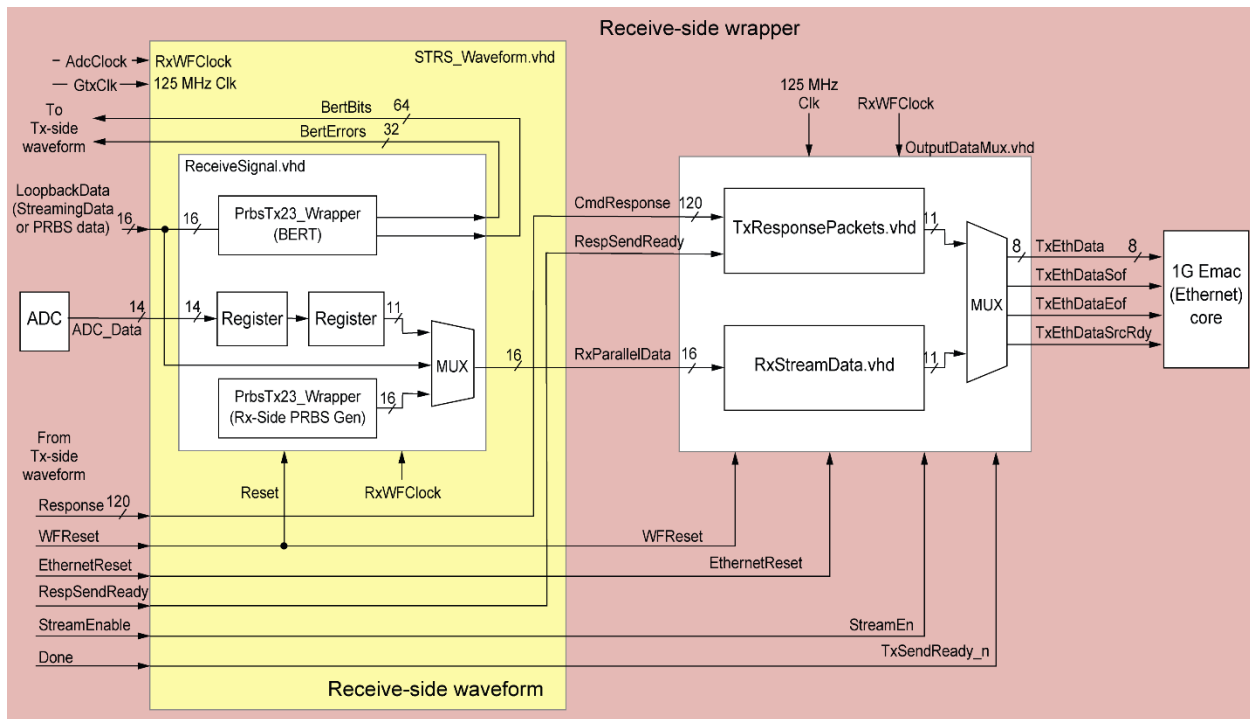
Receive-side wrapper

AdcClock
GtxClk
RxWFClock
125 MHz Clk
STRS_Waveform.vhd

To Tx-side waveform
BertBits 64
BertErrors 32

ReceiveSignal.vhd

LoopbackData (StreamingData or PRBS data) 16
16
PrbsTx23_Wrapper (BERT)

ADC
ADC_Data 14
14
Register
Register
11
MUX
16
PrbsTx23_Wrapper (Rx-Side PRBS Gen)
16

From Tx-side waveform
Reset
RxWFClock

125 MHz Clk
RxWFClock
OutputDataMux.vhd

CmdResponse 120
RespSendReady
TxResponsePackets.vhd
11
RxParallelData 16
RxStreamData.vhd
11
MUX
8
TxEthData 8
TxEthDataSof
TxEthDataEof
TxEthDataSrcRdy
1G Emac (Ethernet) core

Response 120
WFReset
WFReset
EthernetReset
EthernetReset
RespSendReady
StreamEnable
StreamEn
Done
TxSendReady_n

Receive-side waveform